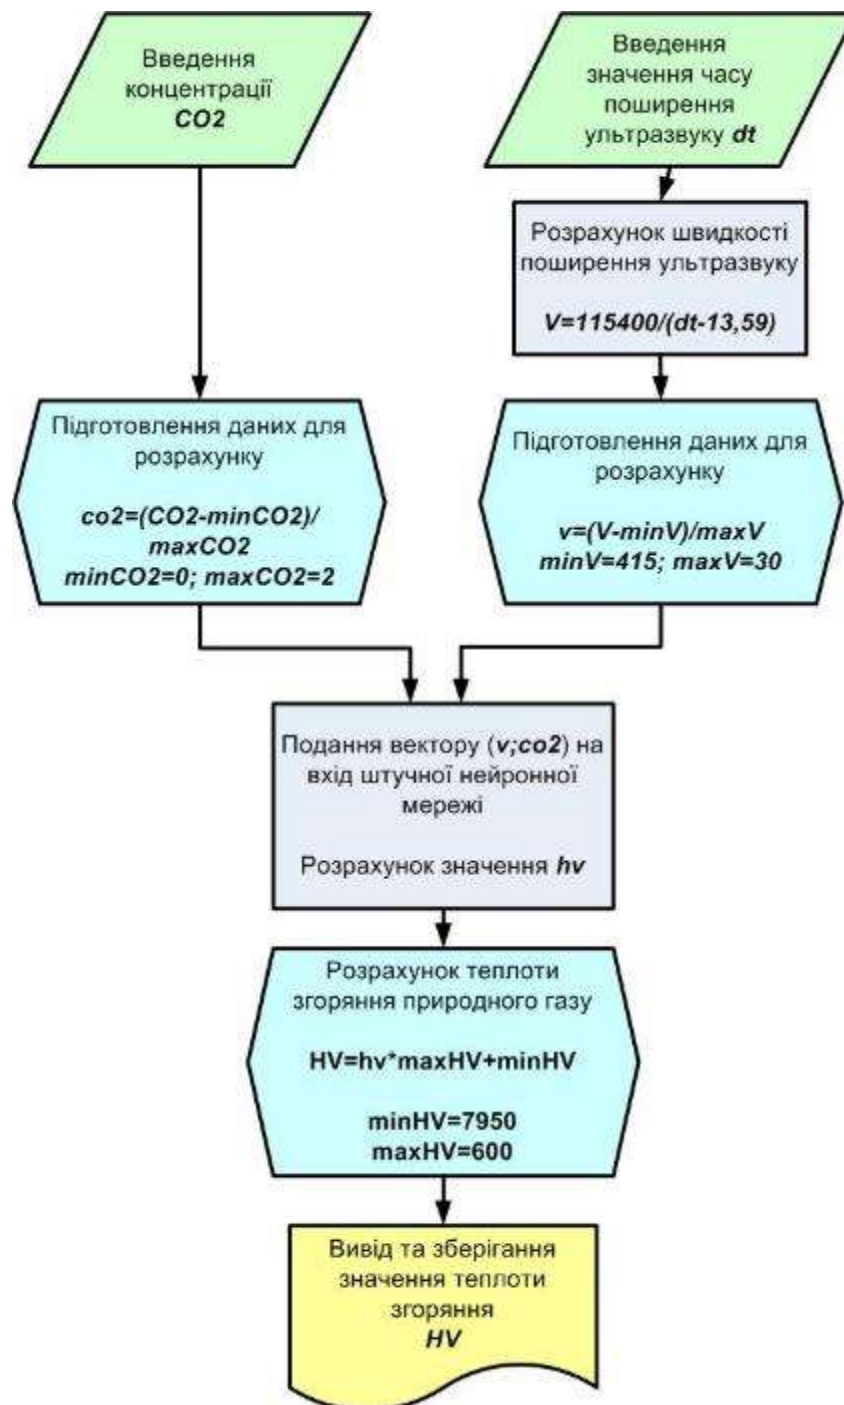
Введення концентрації CO2

Введення значення часу поширення ультразвуку dt

Розрахунок швидкості поширення ультразвуку

V=115400/(dt-13,59)

Підготовлення даних для розрахунку

co2=(CO2-minCO2)/maxCO2
minCO2=0; maxCO2=2

Підготовлення даних для розрахунку

v=(V-minV)/maxV
minV=415; maxV=30

Подання вектору (v;co2) на вхід штучної нейронної мережі

Розрахунок значення hv

Розрахунок теплоти згоряння природного газу

HV=hv*maxHV+minHV

minHV=7950
maxHV=600

Вивід та зберігання значення теплоти згоряння
HV